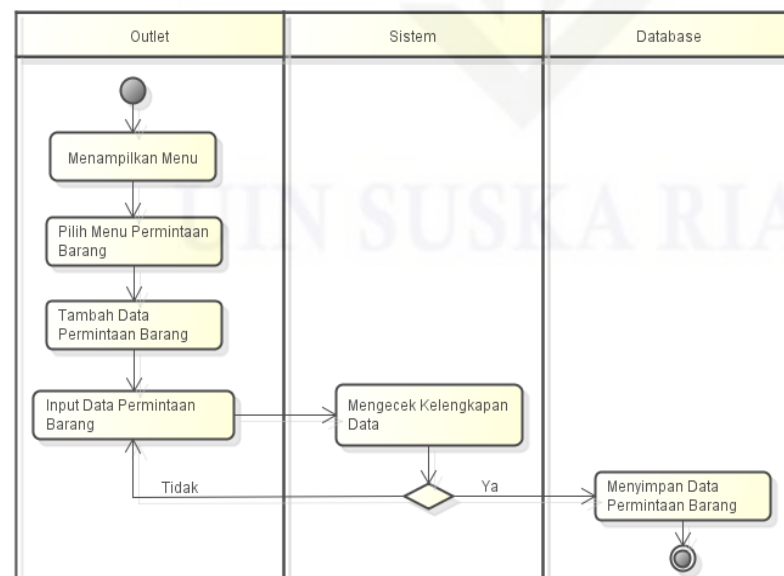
| Outlet | Sistem | Database |
|---|---|---|

Menampilkan Menu

Pilih Menu Permintaan Barang

Tambah Data Permintaan Barang

Input Data Permintaan Barang

Mengecek Kelengkapan Data

Tidak

Ya

Menyimpan Data Permintaan Barang

UIN SUSKA RIA